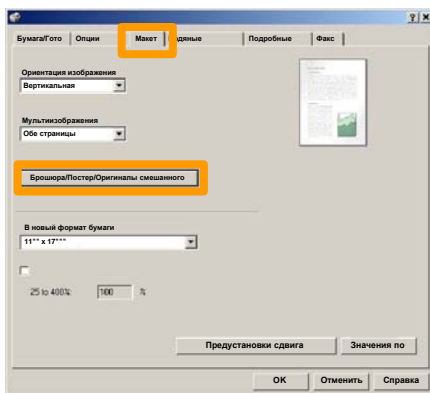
? X

Бумага/Гото | Опции | Макет | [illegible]дяные | Подробные | Факс

Ориентация изображения
Вертикальная

Мультиизображения
Обе страницы

Брошюра/Постер/Оригиналы смешанного

В новый формат бумаги
11"" x 17"""

25 to 400% 100 %

Предустановки сдвига
Значения по

OK
Отменить
Справка